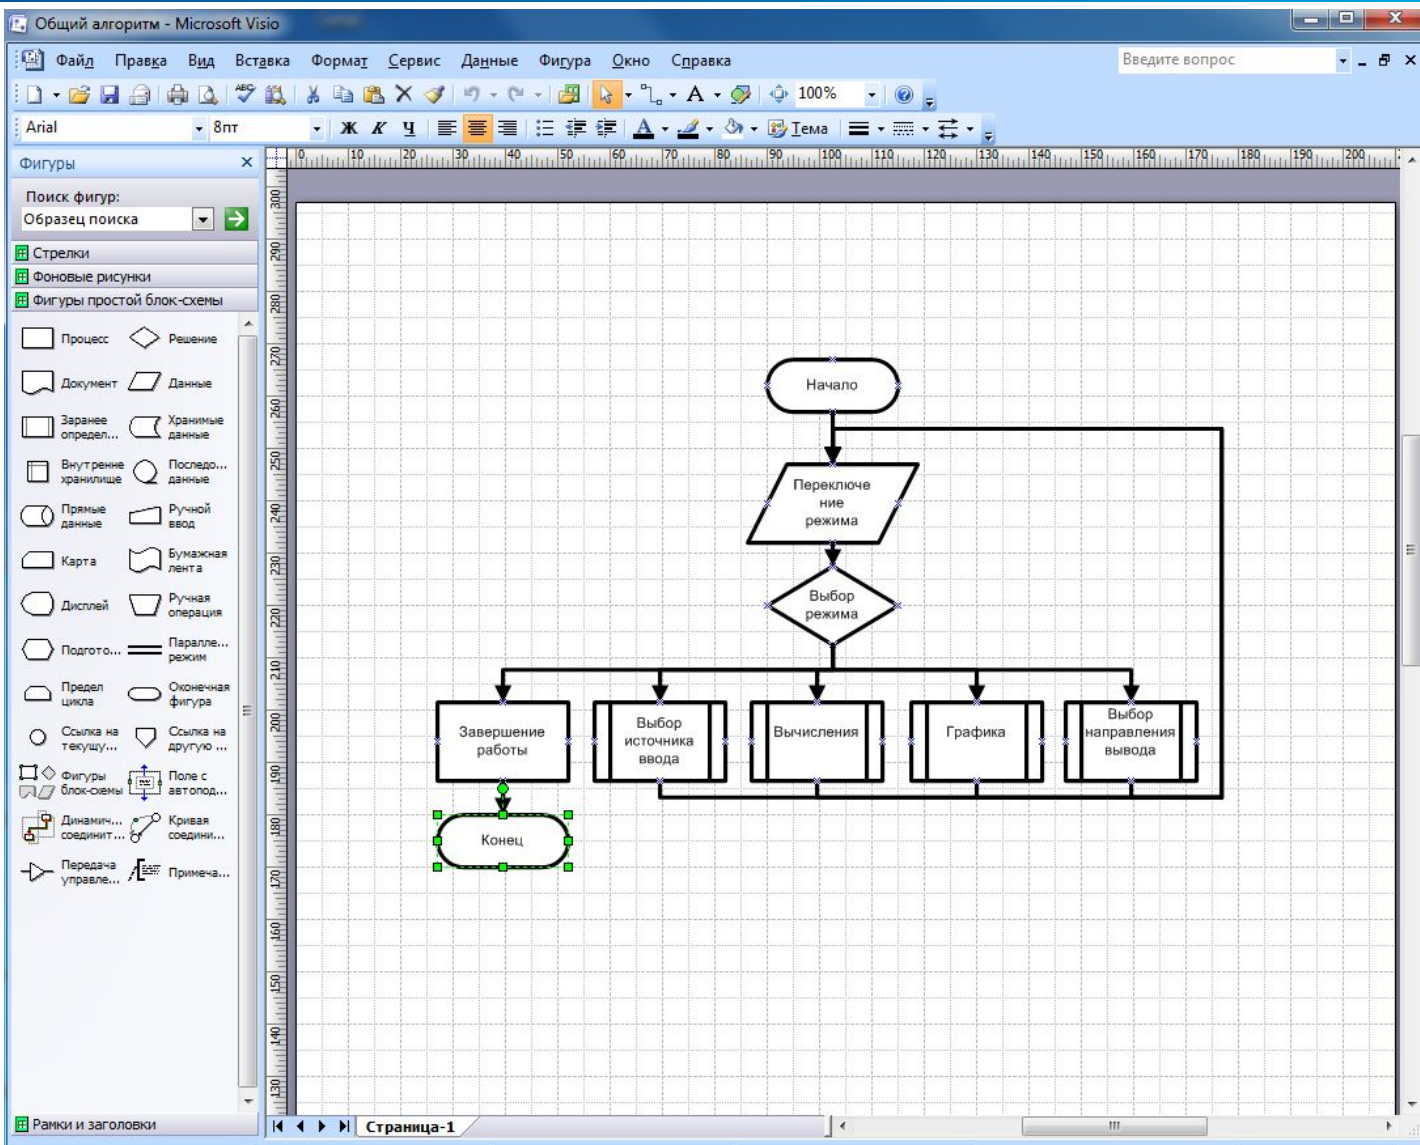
Общий алгоритм - Microsoft Visio

Файл Правка Вид Вставка Формат Сервис Данные Фигура Окно Справка

Введите вопрос

100%

Arial 8пт Ж К Ч Тема

Фигуры

Поиск фигур:
Образец поиска

Стрелки
Фоновые рисунки
Фигуры простой блок-схемы

Процесс
Решение
Документ
Данные
Заранее определ...
Хранимые данные
Внутренне хранилище
Последо... данные
Прямые данные
Ручной ввод
Карта
Бумажная лента
Дисплей
Ручная операция
Подгото...
Паралле... режим
Предел цикла
Оконечная фигура
Ссылка на текущу...
Ссылка на другую ...
Фигуры блок-схемы
Поле с автопод...
Динамич... соединит...
Кривая соедини...
Передача управле...
Примеча...

Рамки и заголовки

0 10 20 30 40 50 60 70 80 90 100 110 120 130 140 150 160 170 180 190 200

300 290 280 270 260 250 240 230 220 210 200 190 180 170 160 150 140 130

Начало

Переключение режима

Выбор режима

Завершение работы

Выбор источника ввода

Вычисления

Графика

Выбор направления вывода

Конец

Страница-1